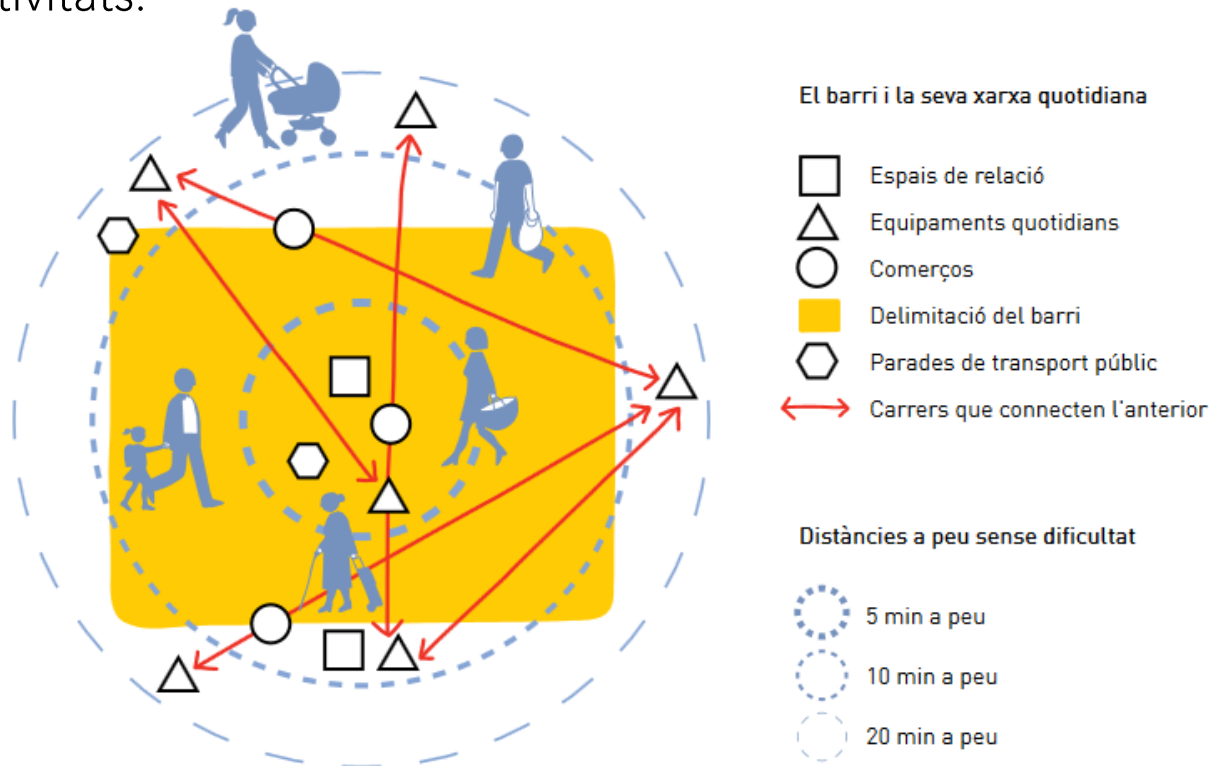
tivitats.

El barri i la seva xarxa quotidiana

Espais de relació

Equipaments quotidians

Comerços

Delimitació del barri

Parades de transport públic

Carrers que connecten l'anterior

Distàncies a peu sense dificultat

5 min a peu

10 min a peu

20 min a peu